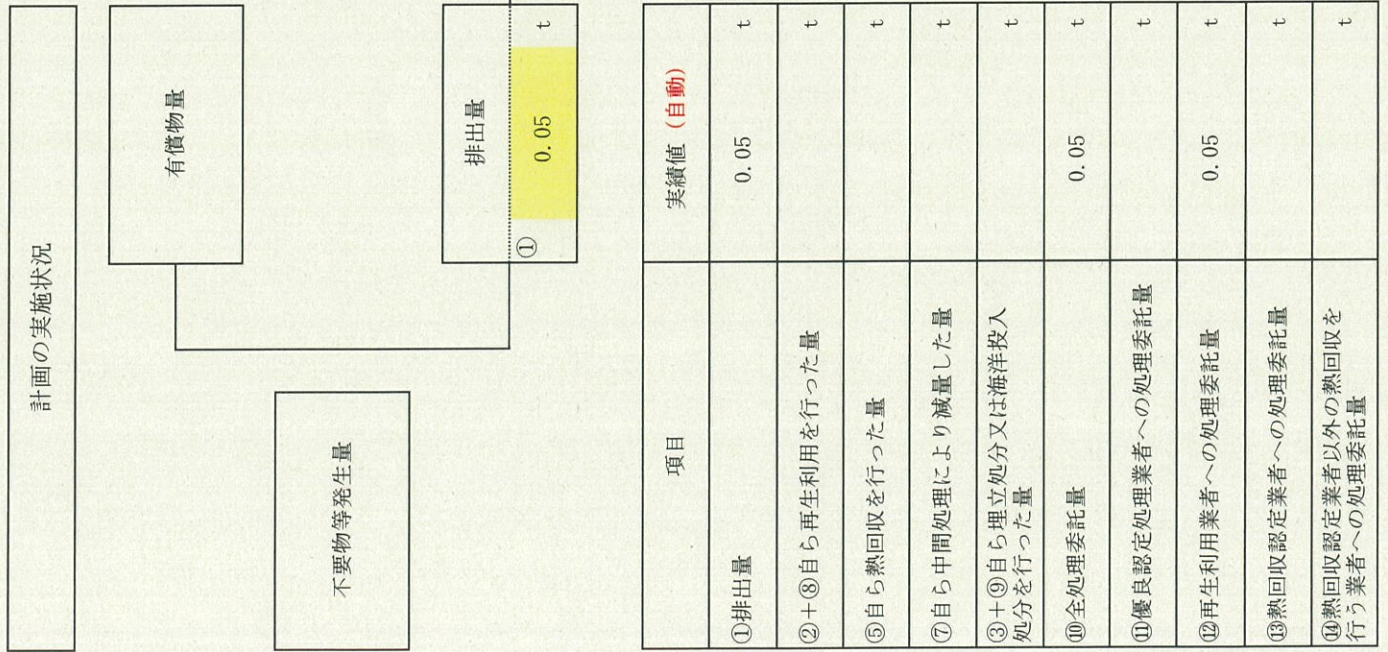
計画の実施状況

有償物量

不要物等発生量

排出量

①

0.05

t

| 項目 | 実績値（自動） | |
|---|---|---|
| ①排出量 | 0.05 | t |
| ②＋⑧自ら再生利用を行った量 | | t |
| ⑤自ら熱回収を行った量 | | t |
| ⑦自ら中間処理により減量した量 | | t |
| ③＋⑨自ら埋立処分又は海洋投入処分を行った量 | | t |
| ⑩全処理委託量 | 0.05 | t |
| ⑪優良認定処理業者への処理委託量 | | t |
| ⑫再生利用業者への処理委託量 | 0.05 | t |
| ⑬熱回収認定業者への処理委託量 | | t |
| ⑭熱回収認定業者以外の熱回収を行う業者への処理委託量 | | t |